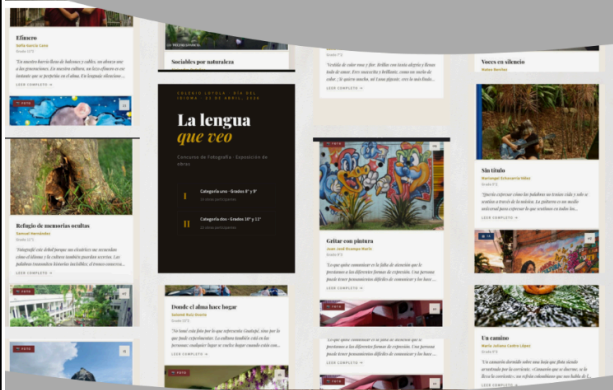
Efímero

LEER COMPLETO →

Sociables por naturaleza

COLEGIO LOYOLA · DÍA DEL IDIOMA · 23 DE ABRIL 2024

La lengua que veo

Concurso de fotografía · Exposición de obras

I Categoría uno · Grados 6° y 7°

II Categoría dos · Grados 10° y 11°

LEER COMPLETO →

Voces en silencio

LEER COMPLETO →

Refugio de memorias ocultas

LEER COMPLETO →

Sin título

LEER COMPLETO →

Donde el alma hace lugar

LEER COMPLETO →

Gritar con pintura

LEER COMPLETO →

Un camino

LEER COMPLETO →